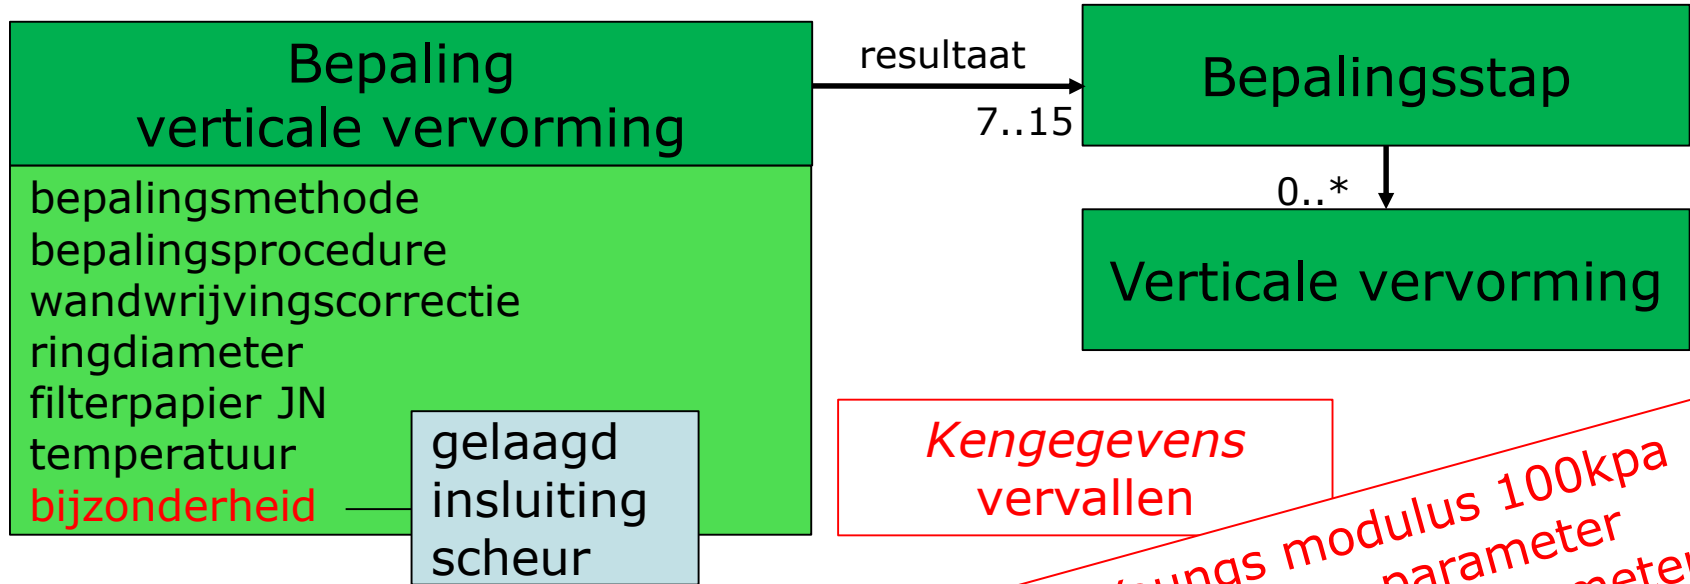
Bepaling verticale vervorming

bepalingsmethode
bepalingsprocedure
wandwrijvingscorrectie
ringdiameter
filterpapier JN
temperatuur
bijzonderheid

gelaagd
insluiting
scheur

resultaat
7..15

Bepalingsstap

0..*

Verticale vervorming

Kengegevens vervallen

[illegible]ungs modulus 100kpa
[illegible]parameter
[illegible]meter